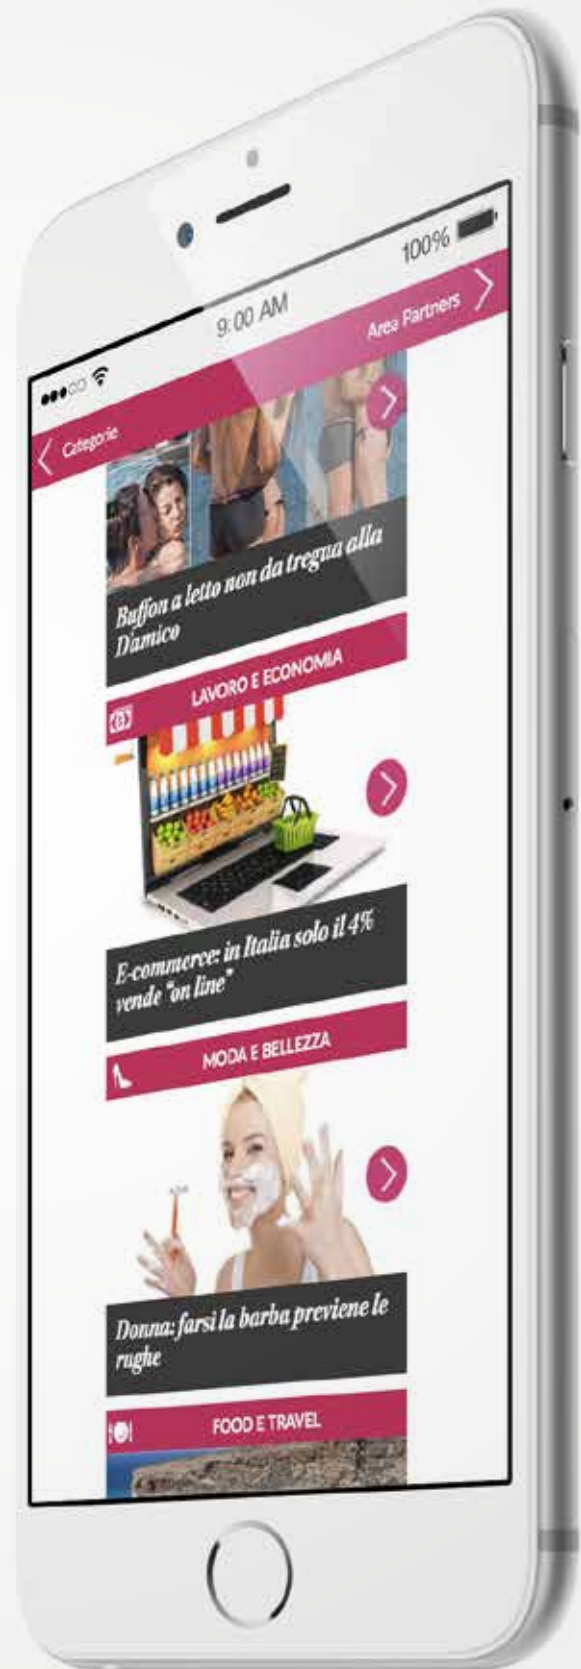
9:00 AM

100%

Categorie

Area Partners

Buffon a letto non da tregua alla D'amico

LAVORO E ECONOMIA

E-commerce: in Italia solo il 4% vende "on line"

MODA E BELLEZZA

Donna: farsi la barba previene le rughe

FOOD E TRAVEL